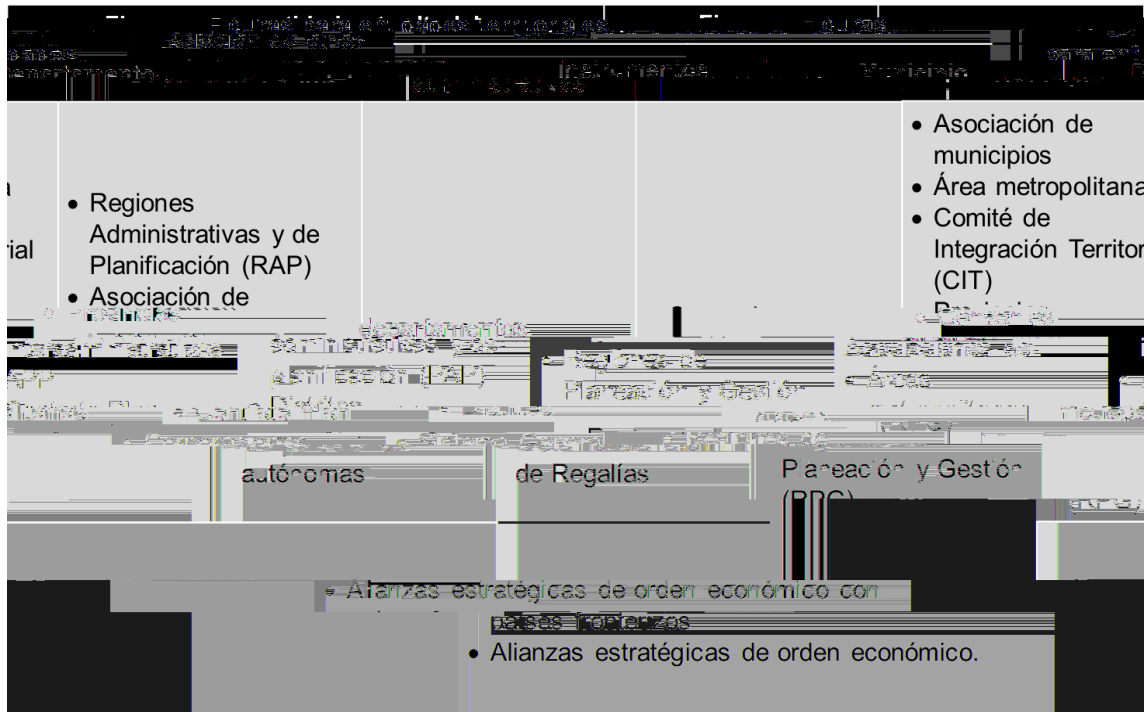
Figuras

Instrumentos

Municipio

a

rial

• Regiones Administrativas y de Planificación (RAP)
• Asociación de

• Asociación de municipios
• Área metropolitana
• Comité de Integración Territor
(CIT)

departamentos

administrativas y de planificación (RAP)

Planeación y Gestión

autónomas

de Regalías

Planeación y Gestión (RPG)

• Alianzas estratégicas de orden económico con países fronterizos
• Alianzas estratégicas de orden económico.